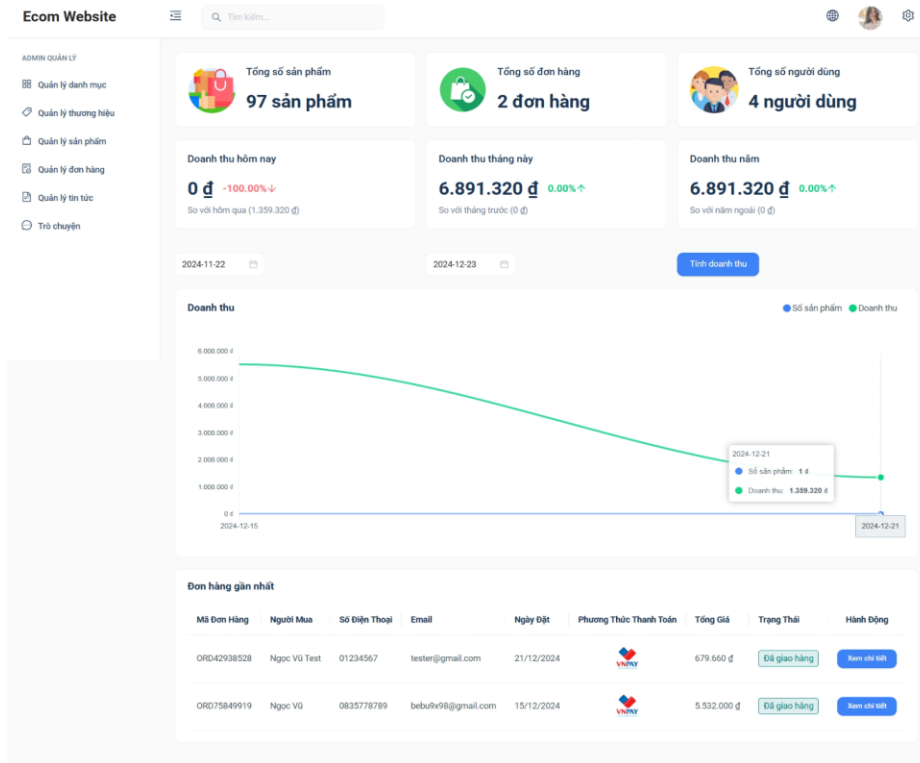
Ecom Website

Tìm kiếm...

ADMIN QUẢN LÝ
Quản lý danh mục
Quản lý thương hiệu
Quản lý sản phẩm
Quản lý đơn hàng
Quản lý tin tức
Trò chuyện

Tổng số sản phẩm
97 sản phẩm

Tổng số đơn hàng
2 đơn hàng

Tổng số người dùng
4 người dùng

Doanh thu hôm nay
0 ₫ -100.00%
So với hôm qua (1.359.320 ₫)

Doanh thu tháng này
6.891.320 ₫ 0.00%
So với tháng trước (0 ₫)

Doanh thu năm
6.891.320 ₫ 0.00%
So với năm ngoái (0 ₫)

2024-11-22
2024-12-23
Tính doanh thu

Doanh thu
Số sản phẩm Doanh thu

6.000.000 ₫
5.000.000 ₫
4.000.000 ₫
3.000.000 ₫
2.000.000 ₫
1.000.000 ₫
0 ₫
2024-12-15
2024-12-21

2024-12-21
Số sản phẩm: 1 ₫
Doanh thu: 1.359.320 ₫

Đơn hàng gần nhất

| Mã Đơn Hàng | Người Mua | Số Điện Thoại | Email | Ngày Đặt | Phương Thức Thanh Toán | Tổng Giá | Trạng Thái | Hành Động |
|---|---|---|---|---|---|---|---|---|
| ORD42938528 | Ngọc Vũ Test | 01234567 | tester@gmail.com | 21/12/2024 | VNPAY | 679.660 ₫ | Đã giao hàng | Xem chi tiết |
| ORD75849919 | Ngọc Vũ | 0835778789 | bebu9x98@gmail.com | 15/12/2024 | VNPAY | 5.532.000 ₫ | Đã giao hàng | Xem chi tiết |